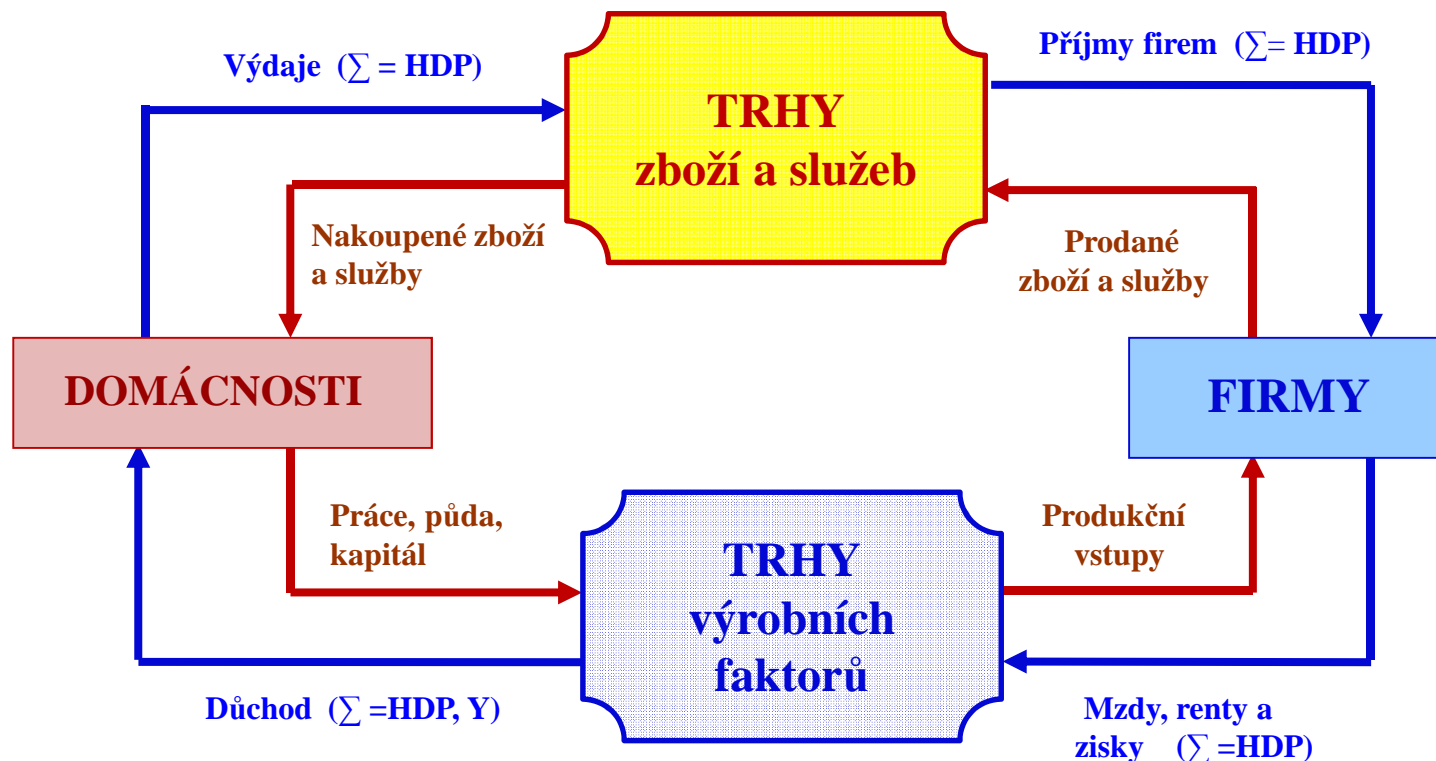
Výdaje ($\sum$ = HDP)

TRHY
zboží a služeb

Příjmy firem ($\sum$= HDP)

Nakoupené zboží a služby

Prodané zboží a služby

DOMÁCNOSTI

FIRMY

Práce, půda, kapitál

TRHY
výrobních faktorů

Produkční vstupy

Důchod ($\sum$ =HDP, Y)

Mzdy, renty a zisky ($\sum$ =HDP)